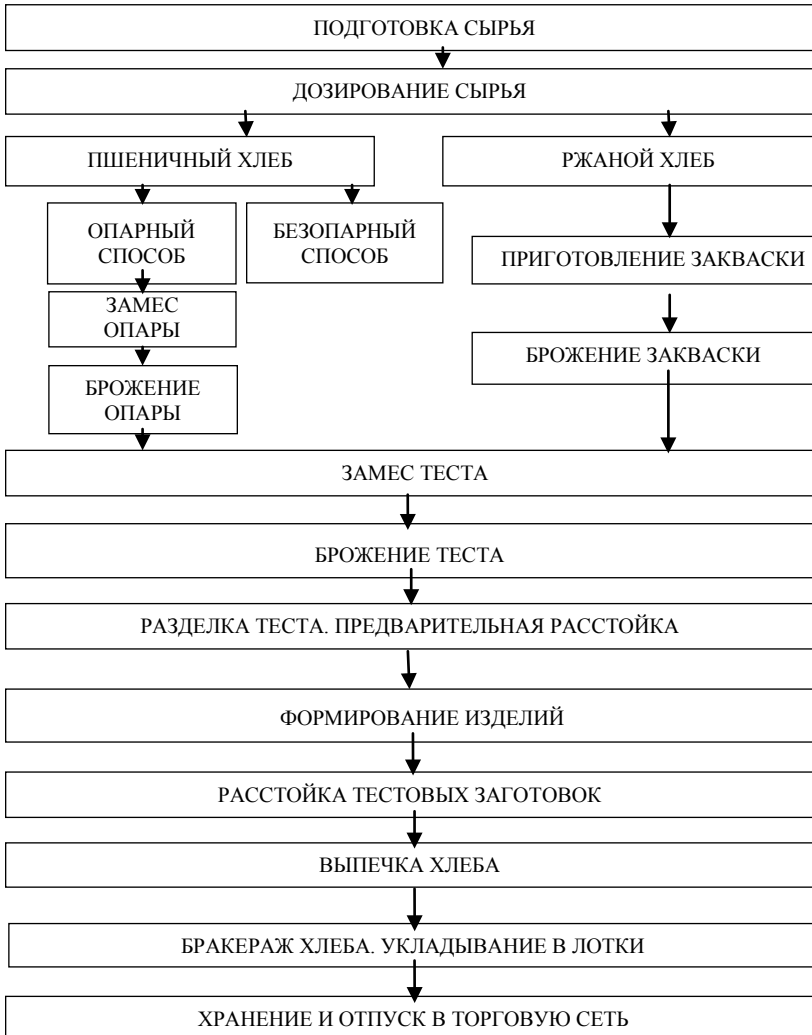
ПОДГОТОВКА СЫРЬЯ

ДОЗИРОВАНИЕ СЫРЬЯ

ПШЕНИЧНЫЙ ХЛЕБ

РЖАНОЙ ХЛЕБ

ОПАРНЫЙ СПОСОБ

БЕЗОПАРНЫЙ СПОСОБ

ПРИГОТОВЛЕНИЕ ЗАКВАСКИ

ЗАМЕС ОПАРЫ

БРОЖЕНИЕ ЗАКВАСКИ

БРОЖЕНИЕ ОПАРЫ

ЗАМЕС ТЕСТА

БРОЖЕНИЕ ТЕСТА

РАЗДЕЛКА ТЕСТА. ПРЕДВАРИТЕЛЬНАЯ РАССТОЙКА

ФОРМИРОВАНИЕ ИЗДЕЛИЙ

РАССТОЙКА ТЕСТОВЫХ ЗАГОТОВОК

ВЫПЕЧКА ХЛЕБА

БРАКЕРАЖ ХЛЕБА. УКЛАДЫВАНИЕ В ЛОТКИ

ХРАНЕНИЕ И ОТПУСК В ТОРГОВУЮ СЕТЬ